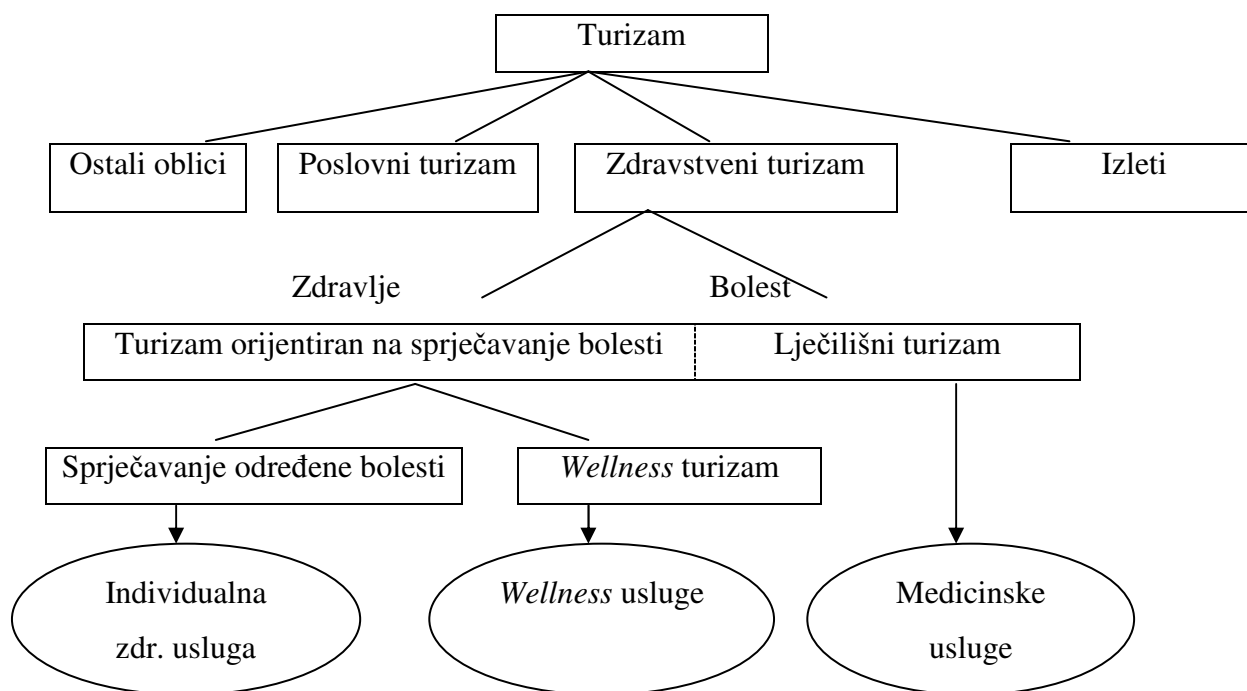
Turizam

Ostali oblici

Poslovni turizam

Zdravstveni turizam

Izleti

Zdravlje

Bolest

Turizam orijentiran na sprječavanje bolesti

Lječilišni turizam

Sprječavanje određene bolesti

*Wellness* turizam

Individualna zdr. usluga

*Wellness* usluge

Medicinske usluge